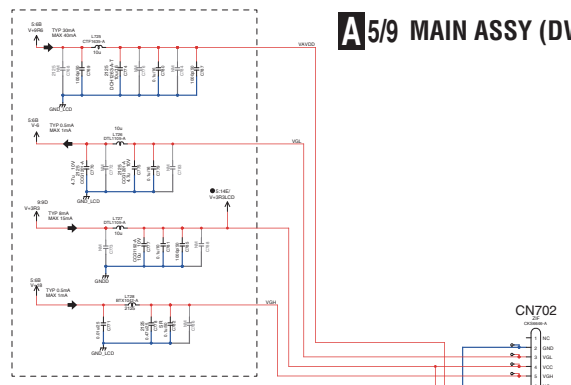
A 5/9 MAIN ASSY (DV

5:6B
V+5RE
TYP 30mA
MAX 40mA
L726
CTF1608-A
10u
VAVDD
GND_LCD

5:6B
V-9
TYP 0.5mA
MAX 1mA
L729
DTL1709-A
10u
VGL
GND_LCD

5:14E/
V+3R3LCD

3:9D
V+3R3
TYP 8mA
MAX 15mA
L727
DTL1709-A
10u
GNDD

5:6B
V+9
TYP 0.5mA
MAX 1mA
L728
BTX1063-A
212G
VGH
GND_LCD

CN702
ZIF
CKS6606-A
1 NC
2 GND
3 VGL
4 VCC
5 VGH